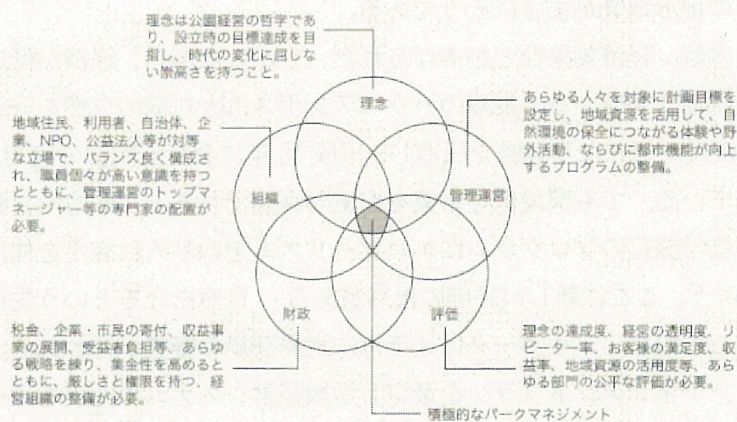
理念は公園経営の哲学であり、設立時の目標達成を目指し、時代の変化に屈しない崇高さを持つこと。

地域住民、利用者、自治体、企業、NPO、公益法人等が対等な立場で、バランス良く構成され、職員個々が高い意識を持つとともに、管理運営のトップマネージャー等の専門家の配置が必要。

あらゆる人々を対象に計画目標を設定し、地域資源を活用して、自然環境の保全につながる体験や野外活動、ならびに都市機能が向上するプログラムの整備。

理念

組織

管理運営

財政

評価

税金、企業・市民の寄付、収益事業の展開、受益者負担等、あらゆる戦略を練り、集金性を高めるとともに、厳しさと権限を持つ、経営組織の整備が必要。

理念の達成度、経営の透明度、リピーター率、お客様の満足度、収益率、地域資源の活用度等、あらゆる部門の公平な評価が必要。

積極的なパークマネジメント